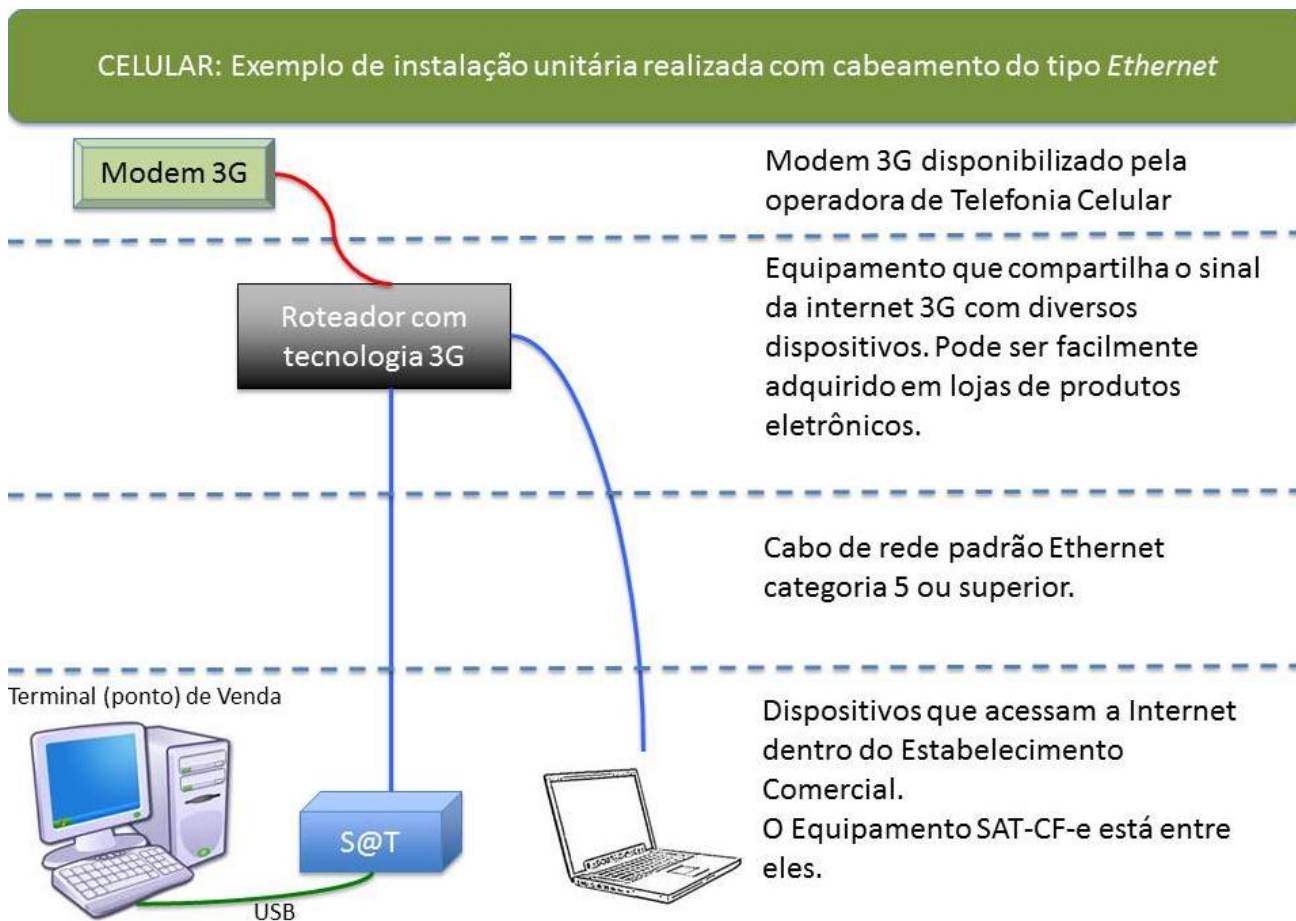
CELULAR: Exemplo de instalação unitária realizada com cabeamento do tipo *Ethernet*

Modem 3G

Modem 3G disponibilizado pela operadora de Telefonia Celular

Roteador com tecnologia 3G

Equipamento que compartilha o sinal da internet 3G com diversos dispositivos. Pode ser facilmente adquirido em lojas de produtos eletrônicos.

Cabo de rede padrão Ethernet categoria 5 ou superior.

Terminal (ponto) de Venda

S@T

USB

Dispositivos que acessam a Internet dentro do Estabelecimento Comercial.
O Equipamento SAT-CF-e está entre eles.